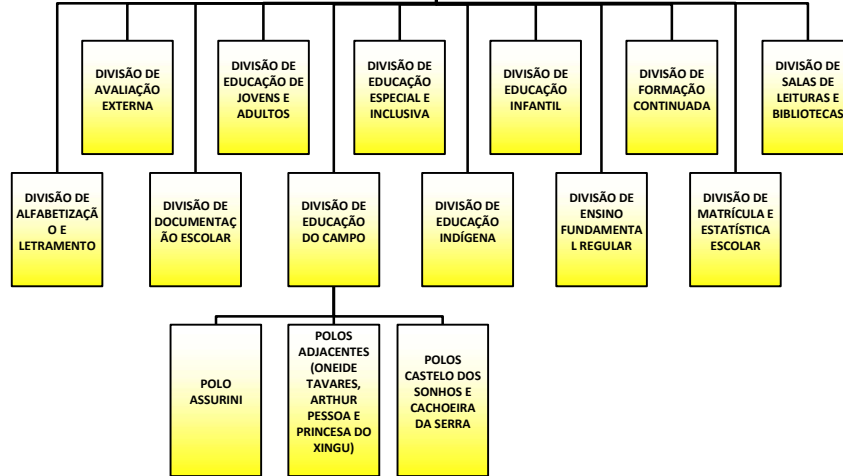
DIVISÃO DE AVALIAÇÃO EXTERNA

DIVISÃO DE EDUCAÇÃO DE JOVENS E ADULTOS

DIVISÃO DE EDUCAÇÃO ESPECIAL E INCLUSIVA

DIVISÃO DE EDUCAÇÃO INFANTIL

DIVISÃO DE FORMAÇÃO CONTINUADA

DIVISÃO DE SALAS DE LEITURAS E BIBLIOTECAS

DIVISÃO DE ALFABETIZAÇÃO E LETRAMENTO

DIVISÃO DE DOCUMENTAÇÃO ESCOLAR

DIVISÃO DE EDUCAÇÃO DO CAMPO

DIVISÃO DE EDUCAÇÃO INDÍGENA

DIVISÃO DE ENSINO FUNDAMENTAL REGULAR

DIVISÃO DE MATRÍCULA E ESTATÍSTICA ESCOLAR

POLO ASSURINI

POLOS ADJACENTES (ONEIDE TAVARES, ARTHUR PESSOA E PRINCESA DO XINGU)

POLOS CASTELO DOS SONHOS E CACHOEIRA DA SERRA